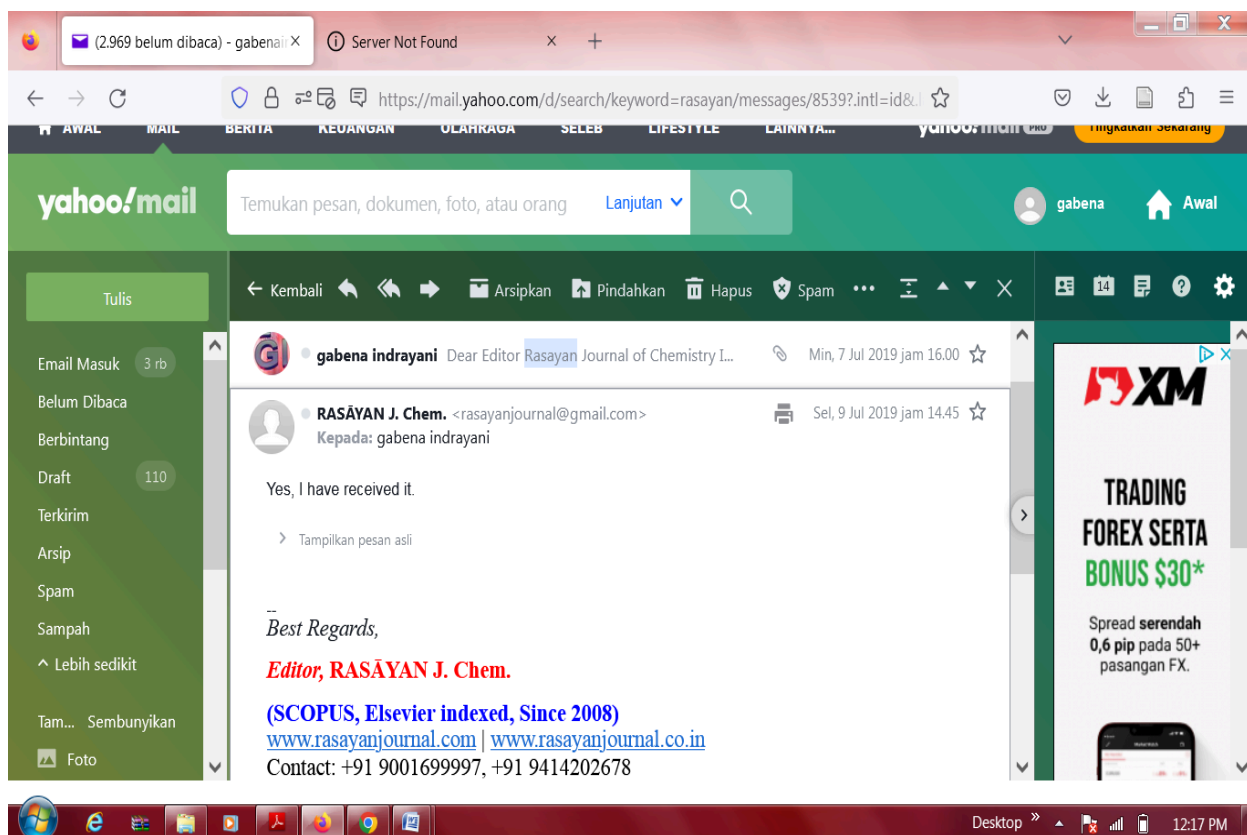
(2.969 belum dibaca) - gabena ×
Server Not Found ×
+

https://mail.yahoo.com/d/search/keyword=rasayan/messages/8539?.intl=id&.l

AWAL MAIL BERITA KEUANGAN OLAHRAGA SELEB LIFESTYLE LAINNYA... yahoo!mail PRO Tingkatkan Sekarang

yahoo!mail
Temukan pesan, dokumen, foto, atau orang
Lanjutan
gabena
Awal

Tulis
← Kembali
Arsipkan
Pindahkan
Hapus
Spam
•••

Email Masuk 3 rb
Belum Dibaca
Berbintang
Draft 110
Terkirim
Arsip
Spam
Sampah
^ Lebih sedikit

Tam... Sembunyikan
Foto

gabena indrayani Dear Editor Rasayan Journal of Chemistry I... Min, 7 Jul 2019 jam 16.00

RASĀYAN J. Chem. <rasayanjournal@gmail.com> Sel, 9 Jul 2019 jam 14.45
Kepada: gabena indrayani

Yes, I have received it.

> Tampilkan pesan asli

--
Best Regards,

Editor, RASĀYAN J. Chem.

(SCOPUS, Elsevier indexed, Since 2008)
www.rasayanjournal.com | www.rasayanjournal.co.in
Contact: +91 9001699997, +91 9414202678

XM
TRADING FOREX SERTA BONUS $30*
Spread serendah 0,6 pip pada 50+ pasangan FX.

Desktop » 12:17 PM